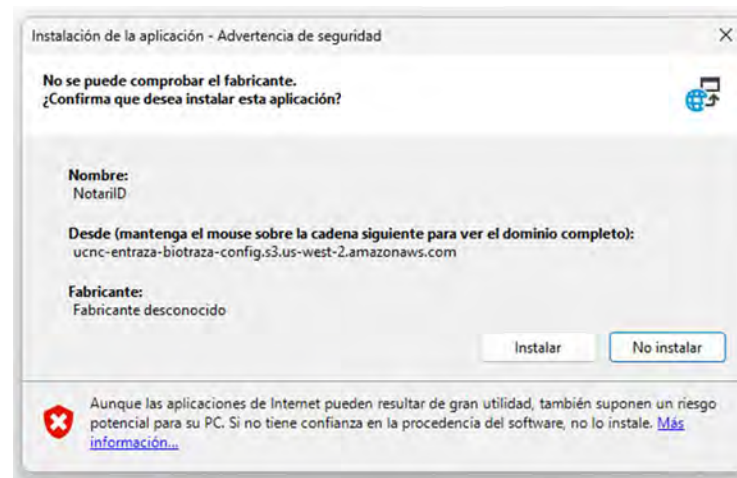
Instalación de la aplicación - Advertencia de seguridad

X

No se puede comprobar el fabricante.
¿Confirma que desea instalar esta aplicación?

Nombre:
NotarilD

Desde (mantenga el mouse sobre la cadena siguiente para ver el dominio completo):
ucnc-entraza-biotraza-config.s3.us-west-2.amazonaws.com

Fabricante:
Fabricante desconocido

Instalar

No instalar

Aunque las aplicaciones de Internet pueden resultar de gran utilidad, también suponen un riesgo potencial para su PC. Si no tiene confianza en la procedencia del software, no lo instale. Más información...